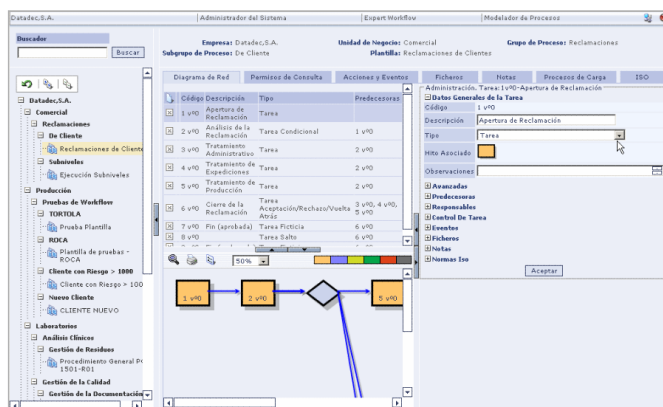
Datadec,S.A. | Administrador del Sistema | Expert Workflow | Modelador de Procesos

Buscador
Buscar

Datadec,S.A.
Comercial
Reclamaciones
De Cliente
Reclamaciones de Cliente
Subniveles
Ejecución Subniveles
Producción
Pruebas de Workflow
TORTOLA
Prueba Plantilla
ROCA
Plantilla de pruebas - ROCA
Cliente con Riesgo > 1000
Cliente con Riesgo > 100
Nuevo Cliente
CLIENTE NUEVO
Laboratorios
Análisis Clínicos
Gestión de Residuos
Procedimiento General PC 1501-R01
Gestión de la Calidad
Gestión de la Documentación

Empresa: Datadec,S.A.
Subgrupo de Proceso: De Cliente
Unidad de Negocio: Comercial
Plantilla: Reclamaciones de Clientes
Grupo de Proceso: Reclamaciones

Diagrama de Red | Permisos de Consulta | Acciones y Eventos | Ficheros | Notas | Procesos de Carga | ISO

| Código | Descripción | Tipo | Predecesoras |
|---|---|---|---|
| 1 vº0 | Apertura de Reclamación | Tarea | |
| 2 vº0 | Análisis de la Reclamación | Tarea Condicional | 1 vº0 |
| 3 vº0 | Tratamiento Administrativo | Tarea | 2 vº0 |
| 4 vº0 | Tratamiento de Expediciones | Tarea | 2 vº0 |
| 5 vº0 | Tratamiento de Producción | Tarea | 2 vº0 |
| 6 vº0 | Cierre de la Reclamación | Tarea Aceptación/Rechazo/Vuelta Atrás | 3 vº0, 4 vº0, 5 vº0 |
| 7 vº0 | Fin (aprobada) | Tarea Ficticia | 6 vº0 |
| 8 vº0 | | Tarea Salto | 6 vº0 |

50%

1 vº0
2 vº0
5 vº0

Administración. Tarea:1vº0-Apertura de Reclamación
Datos Generales de la Tarea
Código 1 vº0
Descripción Apertura de Reclamación
Tipo Tarea
Hito Asociado
Observaciones
Avanzadas
Predecesoras
Responsables
Control De Tarea
Eventos
Ficheros
Notas
Normas Iso
Aceptar